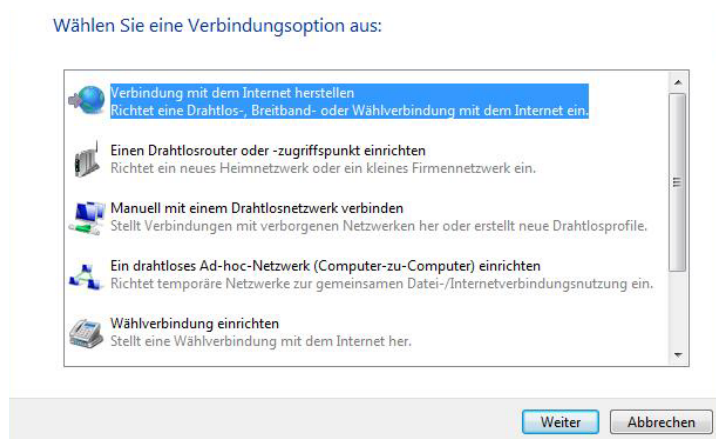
Wählen Sie eine Verbindungsoption aus:

Verbindung mit dem Internet herstellen
Richtet eine Drahtlos-, Breitband- oder Wählverbindung mit dem Internet ein.

Einen Drahtlosrouter oder -zugriffspunkt einrichten
Richtet ein neues Heimnetzwerk oder ein kleines Firmennetzwerk ein.

Manuell mit einem Drahtlosnetzwerk verbinden
Stellt Verbindungen mit verborgenen Netzwerken her oder erstellt neue Drahtlosprofile.

Ein drahtloses Ad-hoc-Netzwerk (Computer-zu-Computer) einrichten
Richtet temporäre Netzwerke zur gemeinsamen Datei-/Internetverbindungsnutzung ein.

Wählverbindung einrichten
Stellt eine Wählverbindung mit dem Internet her.

Weiter
Abbrechen